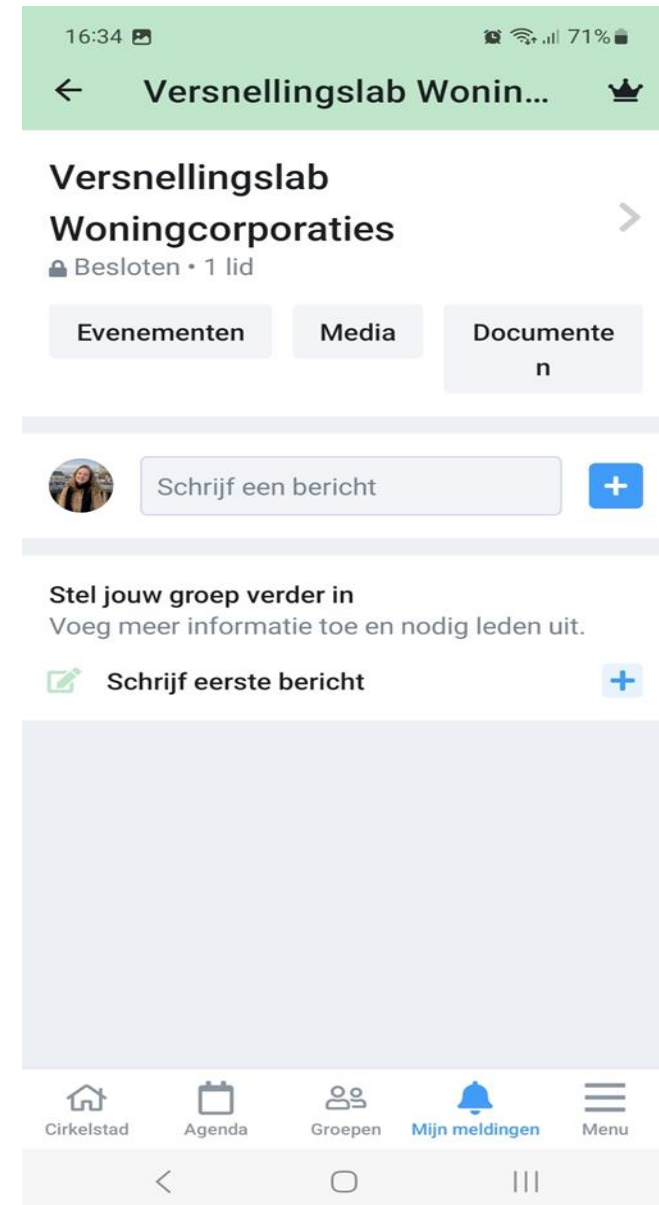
16:34

71%

Versnellingslab Wonin...

Versnellingslab Woningcorporaties

Besloten • 1 lid

Evenementen

Media

Documenten

Schrijf een bericht

+

Stel jouw groep verder in

Voeg meer informatie toe en nodig leden uit.

Schrijf eerste bericht

+

Cirkelstad

Agenda

Groepen

Mijn meldingen

Menu